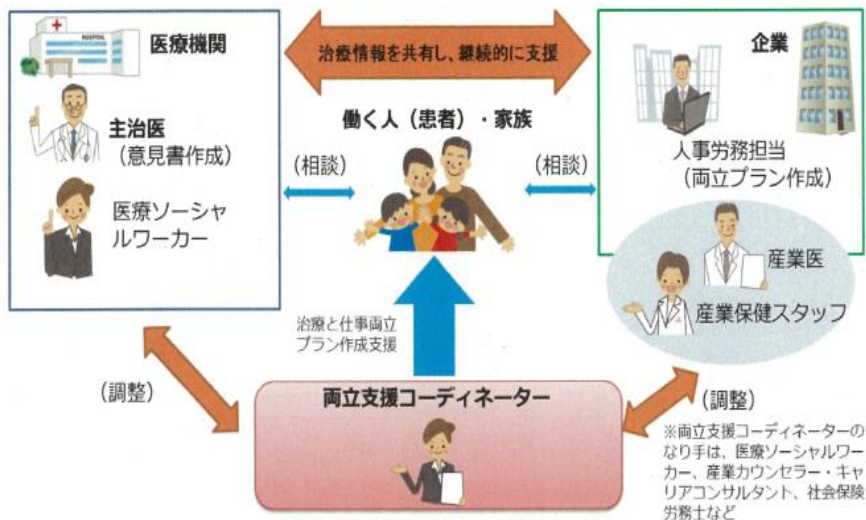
HOSPITAL

医療機関

主治医
（意見書作成）

医療ソーシャルワーカー

治療情報を共有し、継続的に支援

働く人（患者）・家族

（相談）

（相談）

企業

人事労務担当
（両立プラン作成）

産業医

産業保健スタッフ

治療と仕事両立プラン作成支援

（調整）

両立支援コーディネーター

（調整）

※両立支援コーディネーターのなり手は、医療ソーシャルワーカー、産業カウンセラー・キャリアコンサルタント、社会保険労務士など